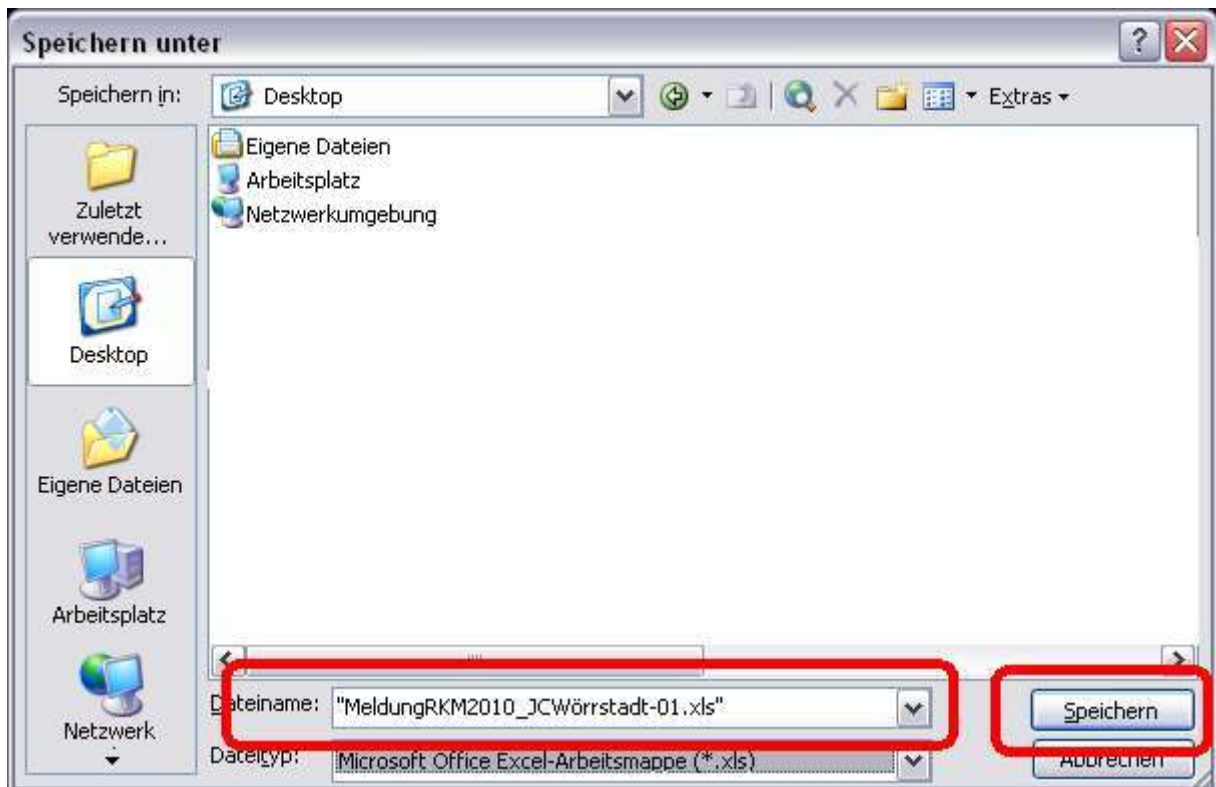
Speichern unter

Speichern in: Desktop

Extras

Zuletzt verwende...

Desktop

Eigene Dateien

Arbeitsplatz

Netzwerk

Eigene Dateien
Arbeitsplatz
Netzwerkumgebung

Dateiname: "MeldungRKM2010_JCWörrstadt-01.xls"

Dateityp: Microsoft Office Excel-Arbeitsmappe (*.xls)

Speichern

Abbrechen